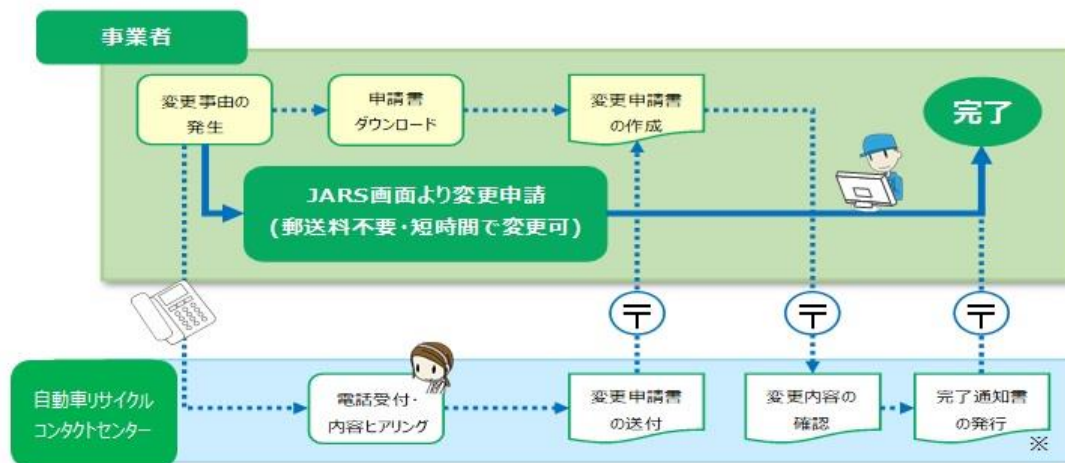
事業者

変更事由の発生

申請書ダウンロード

変更申請書の作成

完了

JARS画面より変更申請
(郵送料不要・短時間で変更可)

〒

〒

〒

自動車リサイクルコンタクトセンター

電話受付・内容ヒアリング

変更申請書の送付

変更内容の確認

完了通知書の発行

※